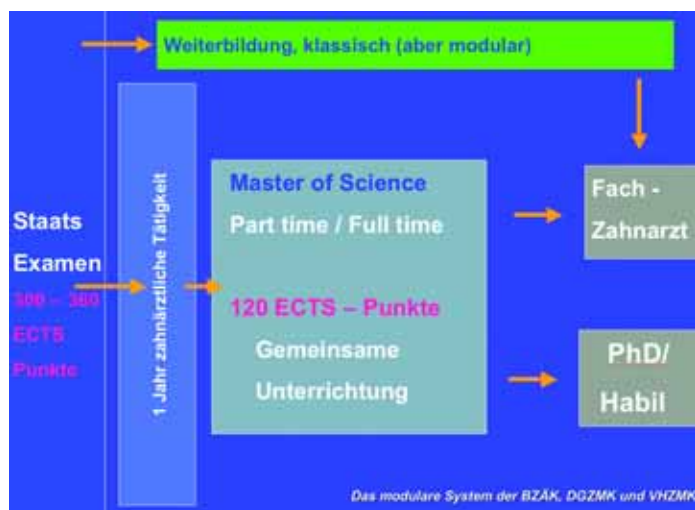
Weiterbildung, klassisch (aber modular)

Staats

Examen

300 – 360

ECTS

Punkte

1 Jahr zahnärztliche Tätigkeit

Master of Science

Part time / Full time

120 ECTS – Punkte

Gemeinsame

Unterrichtung

Fach -

Zahnarzt

PhD/

Habil

Das modulare System der BZÄK, DGZMK und VHZMK